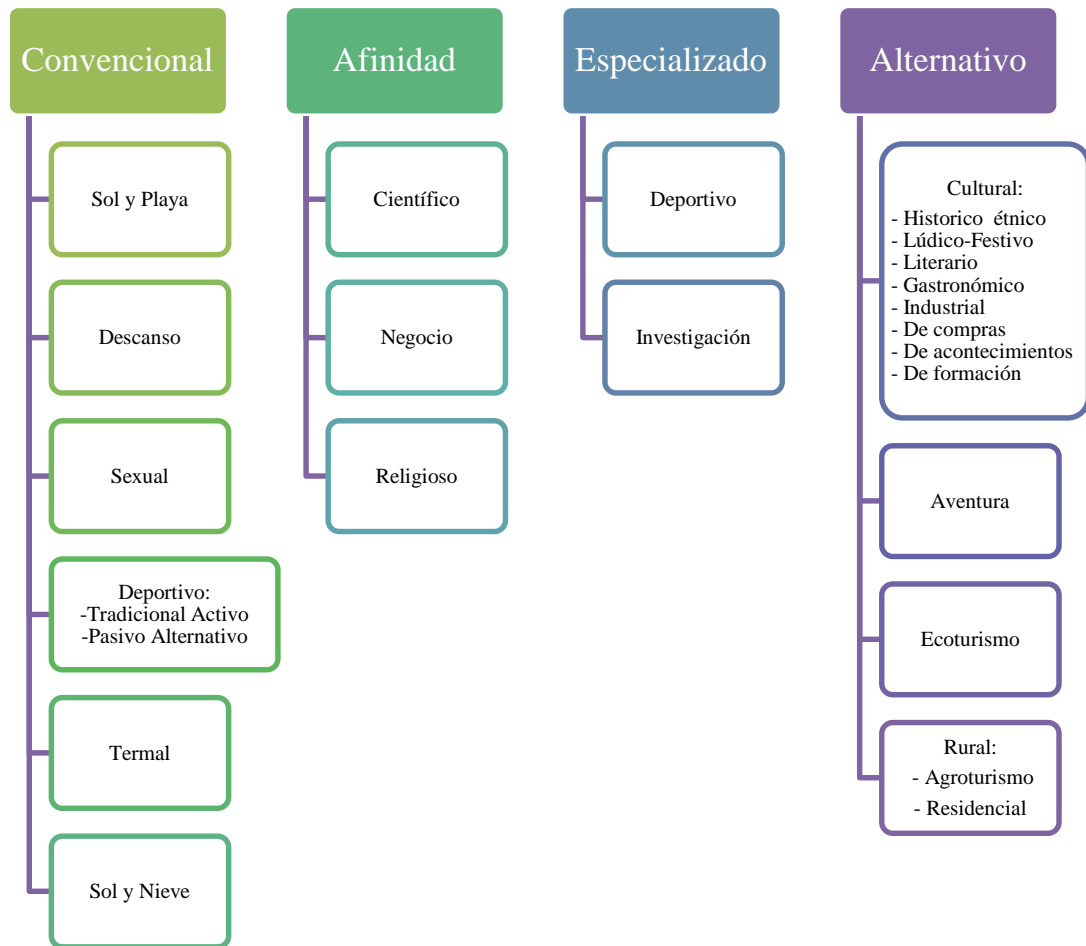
Convencional

Sol y Playa

Descanso

Sexual

Deportivo:
-Tradicional Activo
-Pasivo Alternativo

Termal

Sol y Nieve

Afinidad

Científico

Negocio

Religioso

Especializado

Deportivo

Investigación

Alternativo

Cultural:
- Historico étnico
- Lúdico-Festivo
- Literario
- Gastronómico
- Industrial
- De compras
- De acontecimientos
- De formación

Aventura

Ecoturismo

Rural:
- Agroturismo
- Residencial